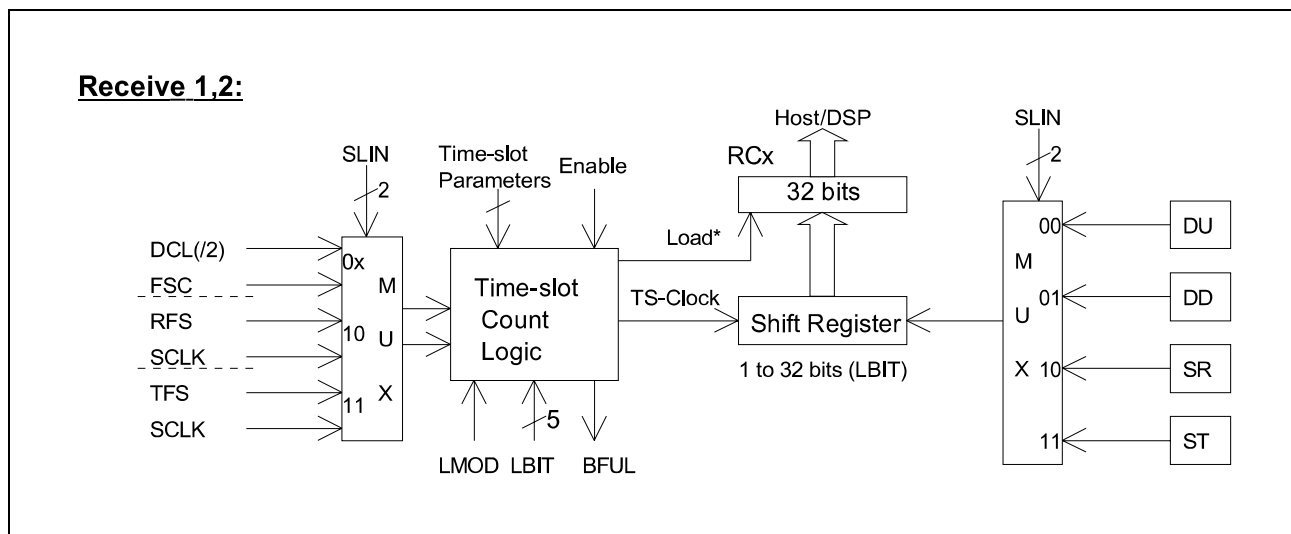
Receive 1,2:

SLIN
2
DCL(/2)
FSC
RFS
SCLK
TFS
SCLK
0x
10
11
M
U
X

Time-slot Parameters
Enable
Time-slot Count Logic
LMOD
LBIT
5
BFUL

Host/DSP
RCx
32 bits
Load*
TS-Clock
Shift Register
1 to 32 bits (LBIT)

SLIN
2
M
U
X
00
01
10
11
DU
DD
SR
ST